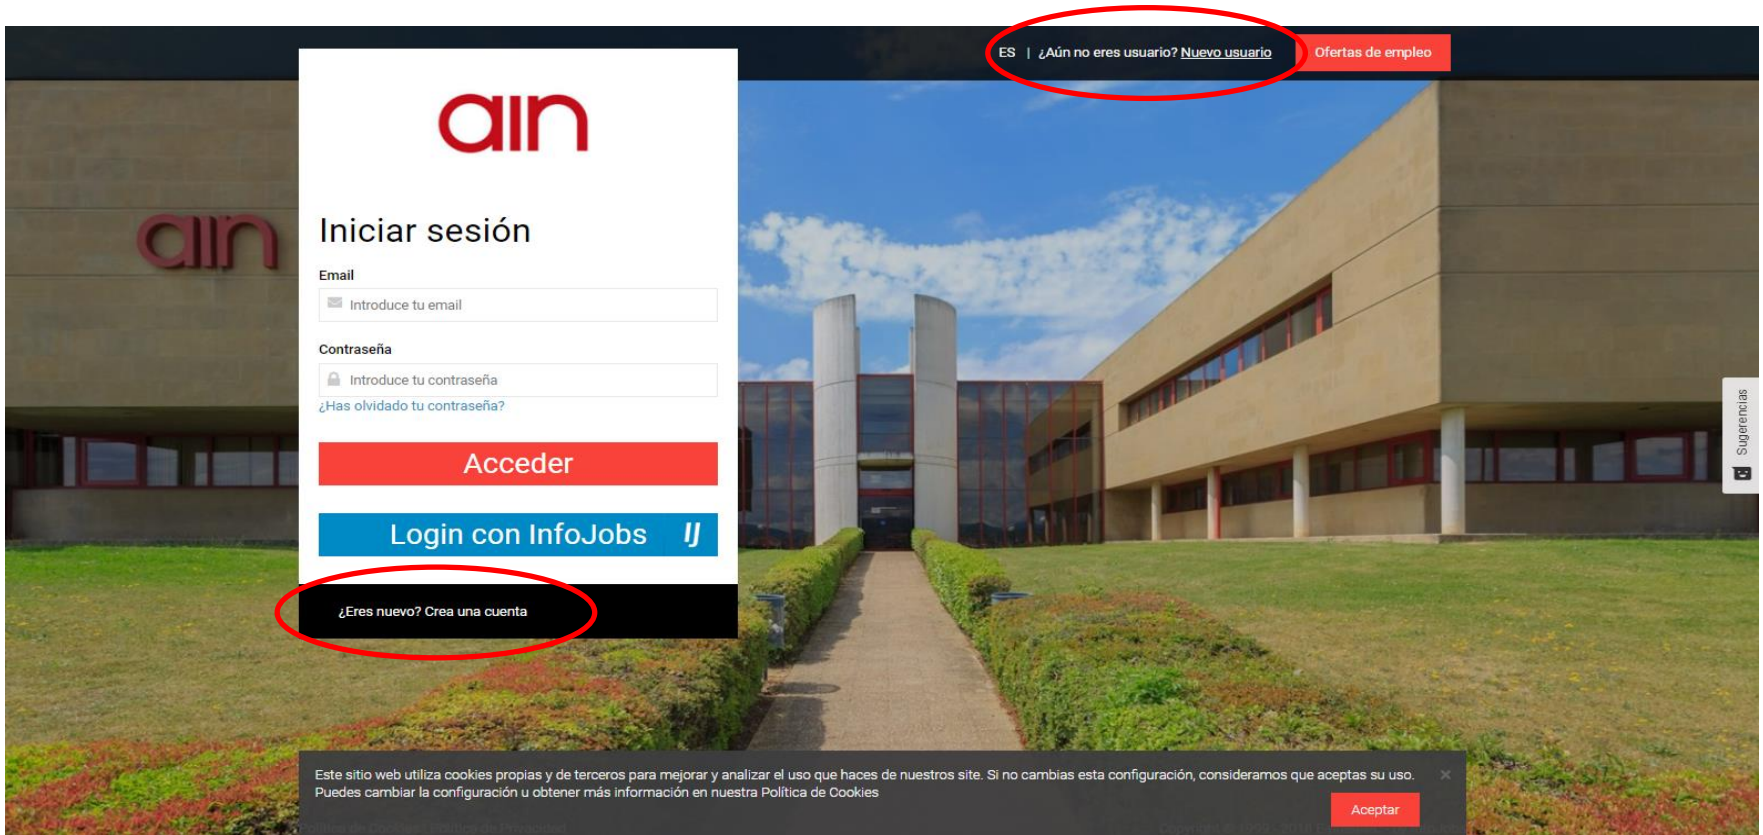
ES | ¿Aún no eres usuario? Nuevo usuario

Ofertas de empleo

ain

Iniciar sesión

Email

Introduce tu email

Contraseña

Introduce tu contraseña

¿Has olvidado tu contraseña?

Acceder

Login con InfoJobs IJ

¿Eres nuevo? Crea una cuenta

ain

Sugerencias

Este sitio web utiliza cookies propias y de terceros para mejorar y analizar el uso que haces de nuestros site. Si no cambias esta configuración, consideramos que aceptas su uso. Puedes cambiar la configuración u obtener más información en nuestra Política de Cookies

×

Aceptar